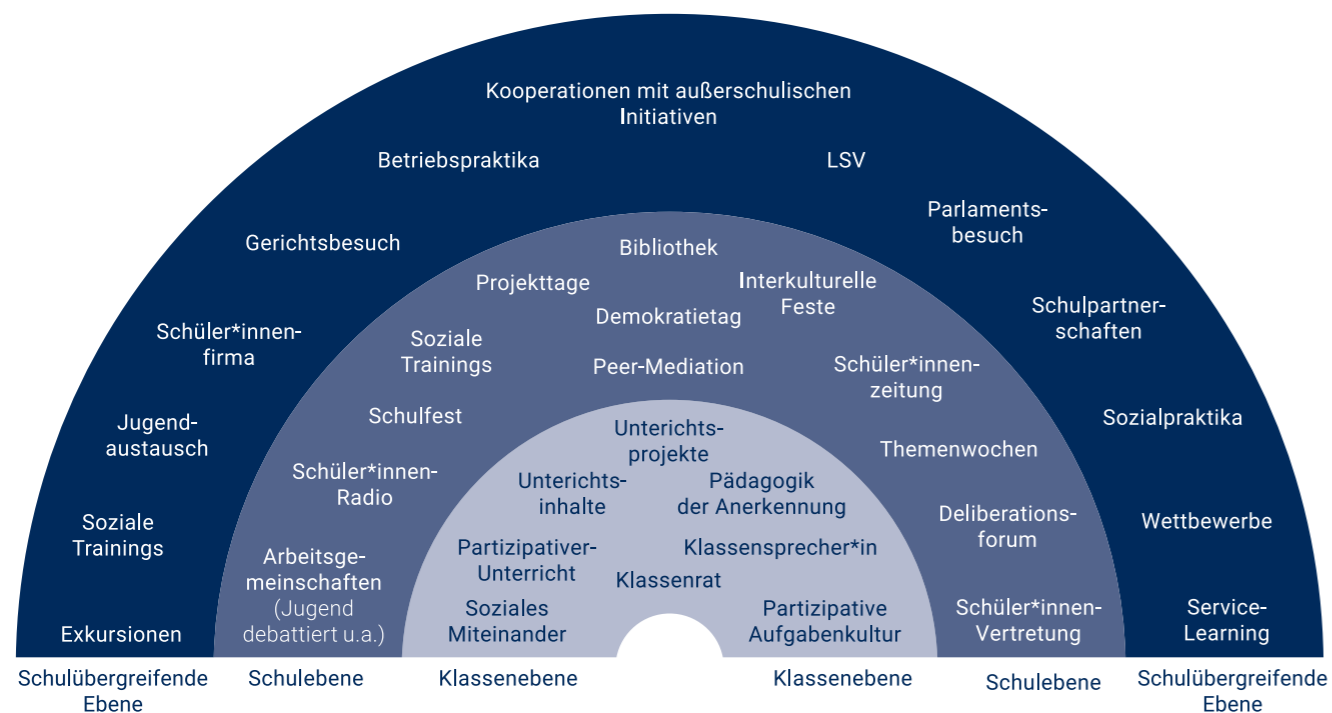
Kooperationen mit außerschulischen Initiativen

Betriebspraktika

LSV

Gerichtsbesuch

Parlamentsbesuch

Schüler*innenfirma

Schulpartnerschaften

Jugendaustausch

Sozialpraktika

Soziale Trainings

Wettbewerbe

Exkursionen

Service-Learning

Bibliothek

Projekttage

Interkulturelle Feste

Demokratietag

Soziale Trainings

Peer-Mediation

Schüler*innenzeitung

Schulfest

Themenwochen

Schüler*innen-Radio

Deliberationsforum

Arbeitsgemeinschaften (Jugend debattiert u.a.)

Schüler*innen-Vertretung

Unterrichtsprojekte

Unterrichtsinhalte

Pädagogik der Anerkennung

Partizipativer-Unterricht

Klassensprecher*in

Klassenrat

Soziales Miteinander

Partizipative Aufgabenkultur

Schulübergreifende Ebene

Schulebene

Klassenebene

Klassenebene

Schulebene

Schulübergreifende Ebene